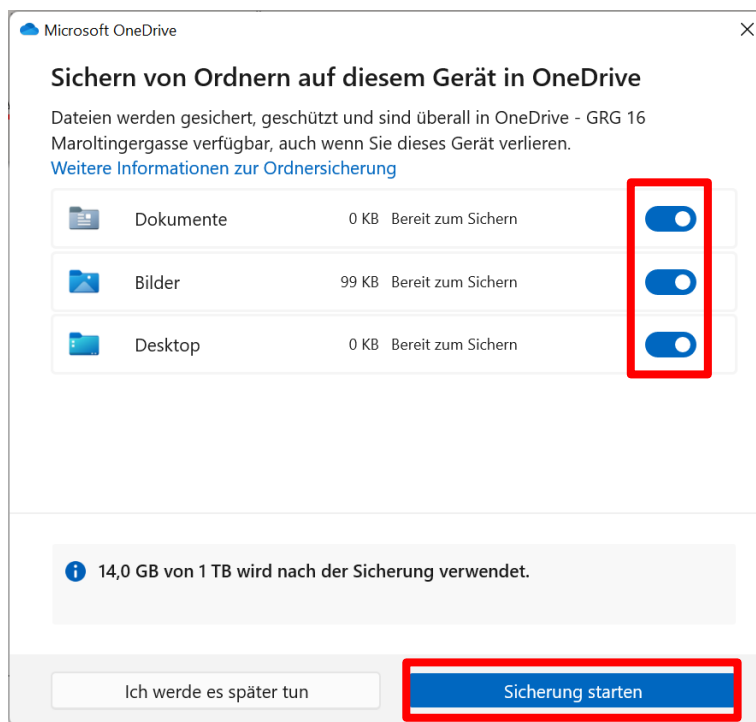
Microsoft OneDrive

Sichern von Ordnern auf diesem Gerät in OneDrive

Dateien werden gesichert, geschützt und sind überall in OneDrive - GRG 16 Maroltingergasse verfügbar, auch wenn Sie dieses Gerät verlieren.
Weitere Informationen zur Ordnersicherung

Dokumente 0 KB Bereit zum Sichern

Bilder 99 KB Bereit zum Sichern

Desktop 0 KB Bereit zum Sichern

14,0 GB von 1 TB wird nach der Sicherung verwendet.

Ich werde es später tun

Sicherung starten